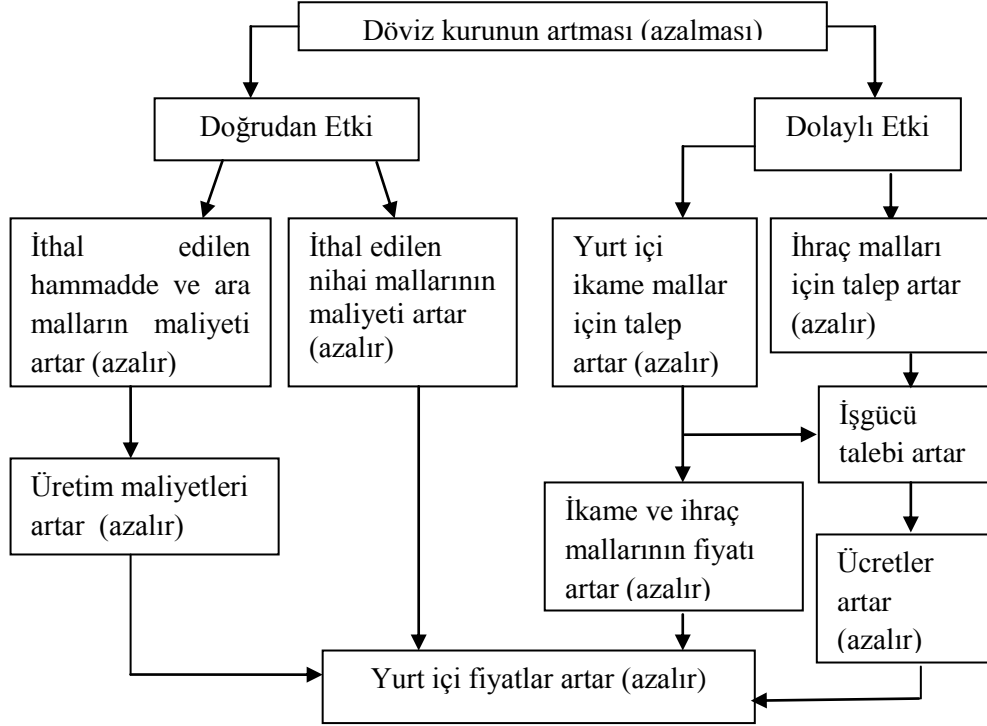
Döviz kurunun artması (azalması)

Doğrudan Etki

Dolaylı Etki

İthal edilen hammadde ve ara malların maliyeti artar (azalır)

İthal edilen nihai mallarının maliyeti artar (azalır)

Yurt içi ikame mallar için talep artar (azalır)

İhraç malları için talep artar (azalır)

İşgücü talebi artar

Üretim maliyetleri artar (azalır)

İkame ve ihraç mallarının fiyatı artar (azalır)

Ücretler artar (azalır)

Yurt içi fiyatlar artar (azalır)